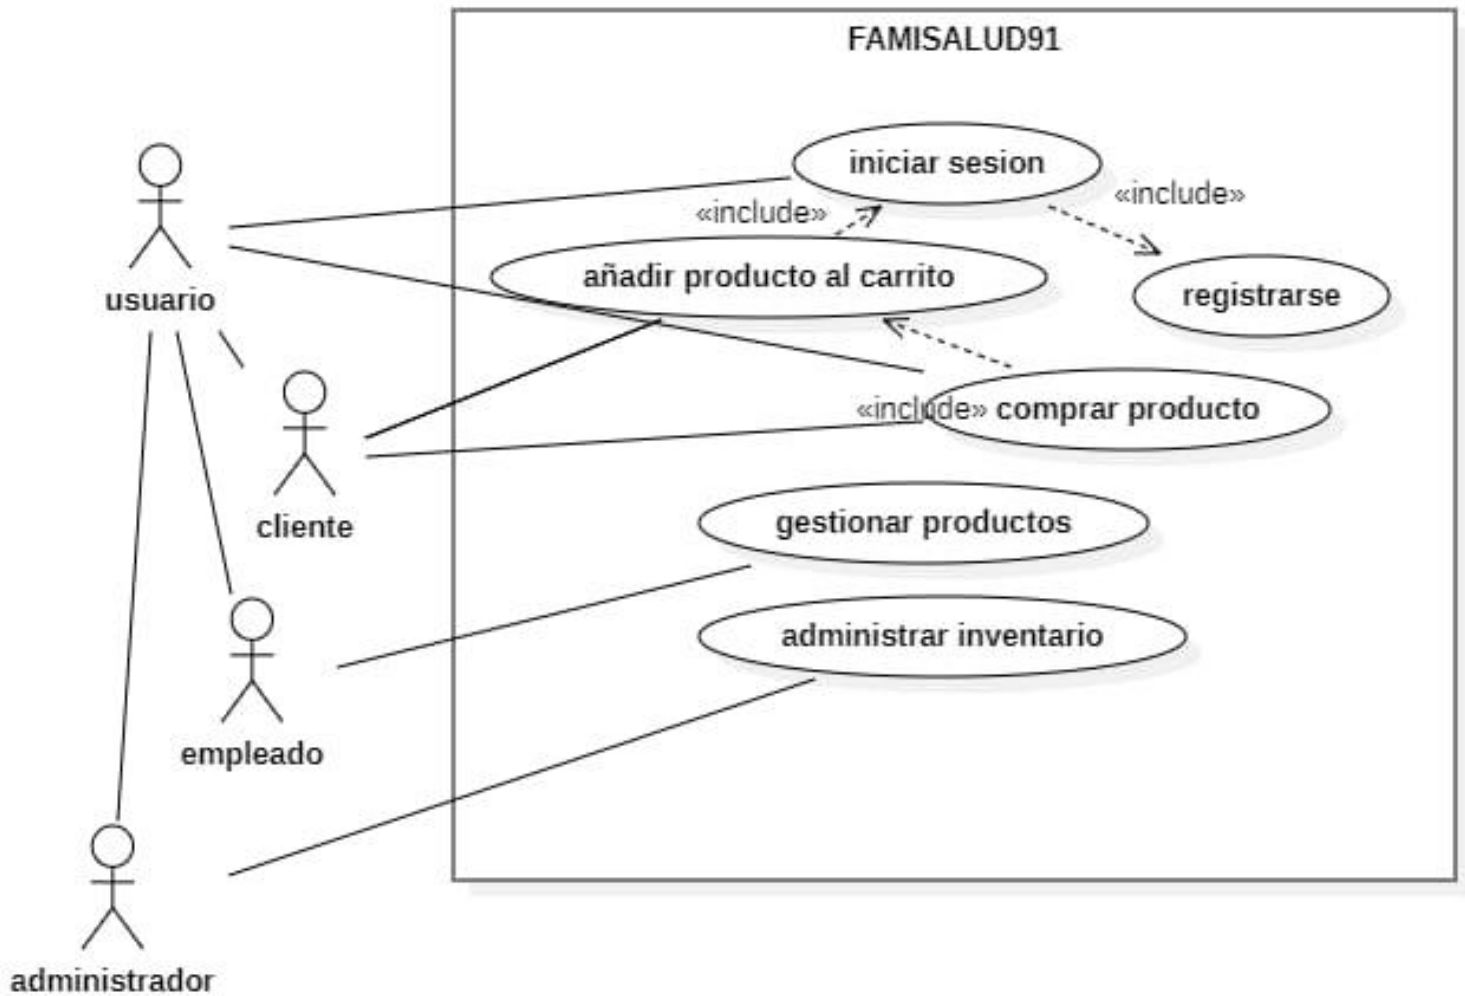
FAMISALUD91

iniciar sesion

«include»

«include»

añadir producto al carrito

registrarse

usuario

«include» comprar producto

cliente

gestionar productos

administrar inventario

empleado

administrador